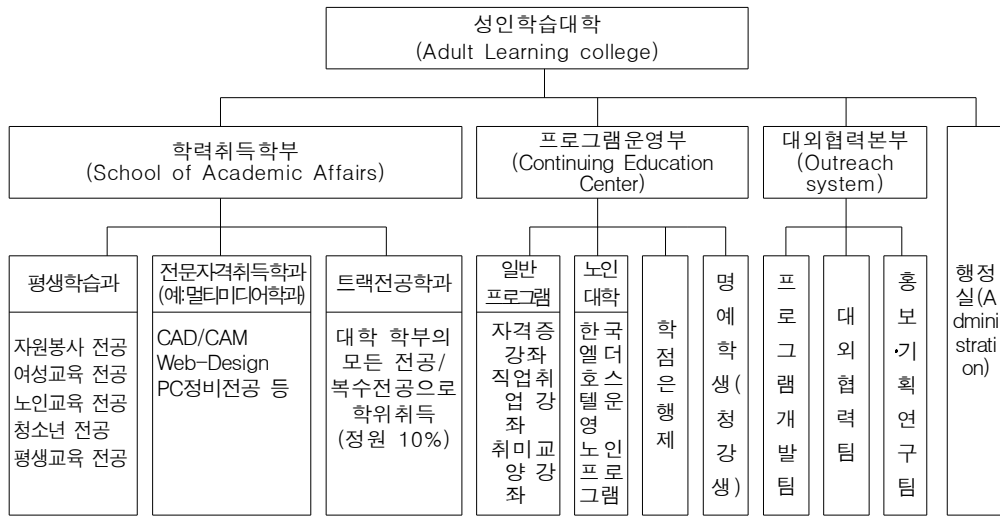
성인학습대학
(Adult Learning college)

학력취득학부
(School of Academic Affairs)

프로그램운영부
(Continuing Education Center)

대외협력본부
(Outreach system)

평생학습과

자원봉사 전공
여성교육 전공
노인교육 전공
청소년 전공
평생교육 전공

전문자격취득학과
(예:멀티미디어학과)

CAD/CAM
Web-Design
PC정비전공 등

트랙전공학과

대학 학부의 모든 전공/ 복수전공으로 학위취득 (정원 10%)

일반 프로그램

자격증 강좌
직업취업 강좌
취미교양 강좌

노인 대학

한국엘더호스텔운영 노인프로그램

학점은행제

명예학생(청강생)

프로그램개발팀

대외협력팀

홍보·기획연구팀

행정실(Administration)